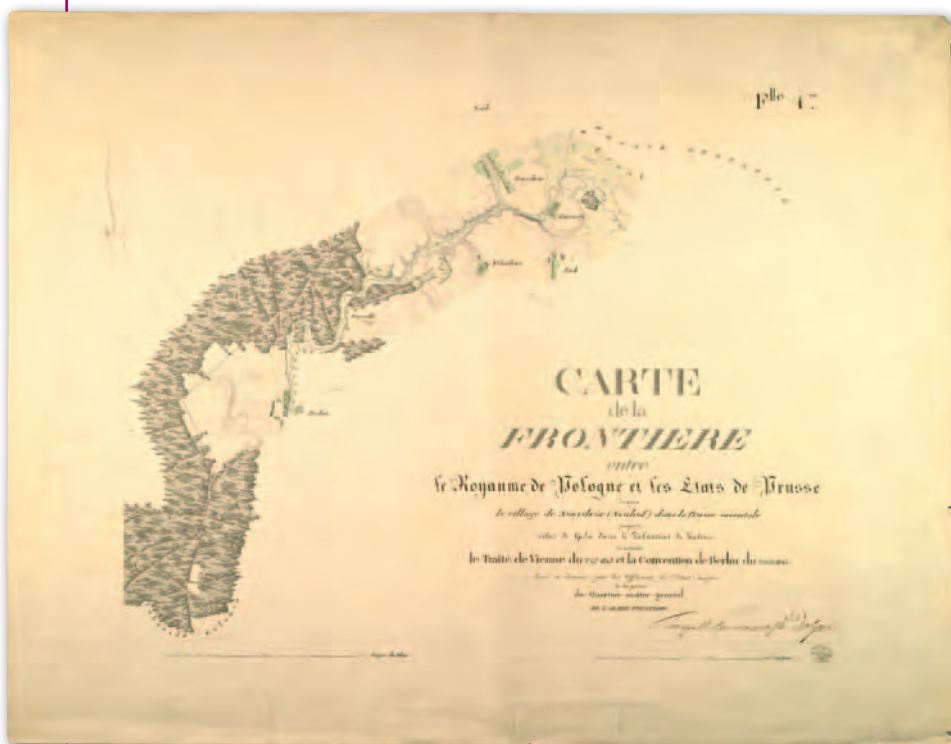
Flle 47

CARTE
de la
FRONTIERE
entre
le Royaume de Pologne et les Etats de Prusse
depuis
le village de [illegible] dans la Prusse orientale
jusqu'à
celui de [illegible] dans le Palatinat de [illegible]
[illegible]
le Traité de Vienne du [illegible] et la Convention de Berlin du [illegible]
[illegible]
du Quartier maître général
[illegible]